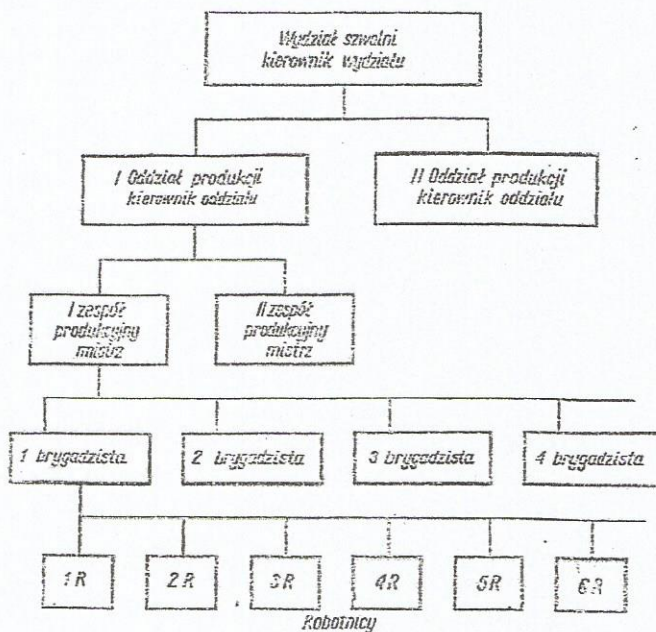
Wydział szwalni
kierownik wydziału

I Oddział produkcji
kierownik oddziału

II Oddział produkcji
kierownik oddziału

I zespół
produkcyjny
mistrz

II zespół
produkcyjny
mistrz

1 brygadzista

2 brygadzista

3 brygadzista

4 brygadzista

1R

2R

3R

4R

5R

6R

Robotnicy